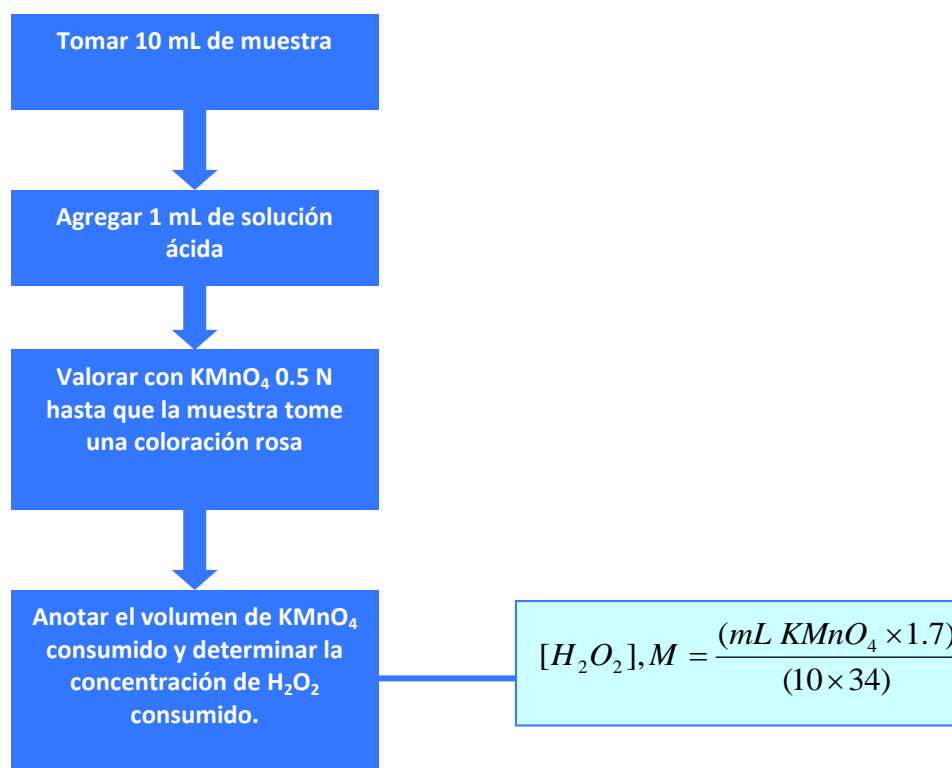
Tomar 10 mL de muestra

Agregar 1 mL de solución ácida

Valorar con $KMnO_4$ 0.5 N hasta que la muestra tome una coloración rosa

Anotar el volumen de $KMnO_4$ consumido y determinar la concentración de $H_2O_2$ consumido.

$[H_2O_2], M = \frac{(mL\ KMnO_4 \times 1.7)}{(10 \times 34)}$